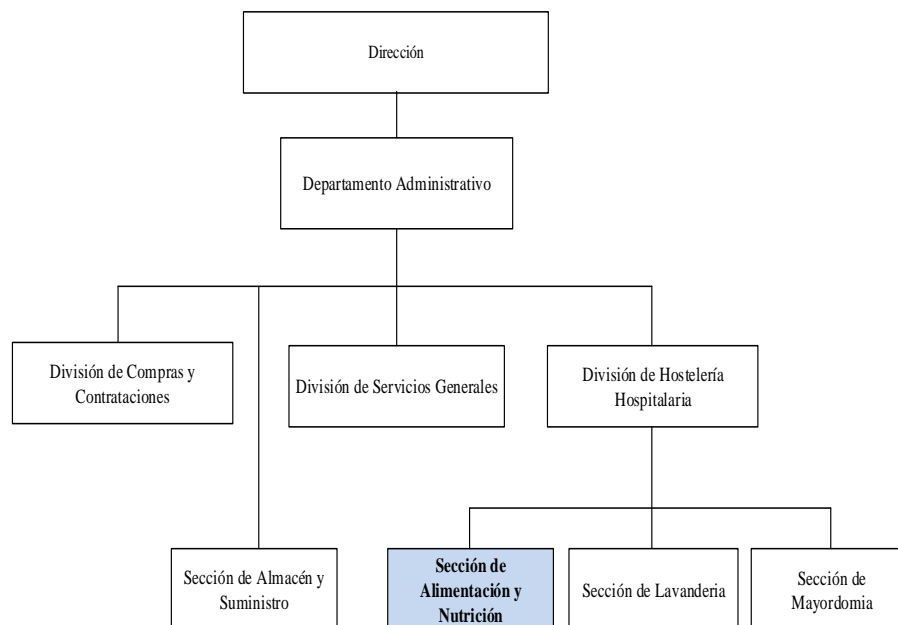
Dirección

Departamento Administrativo

División de Compras y Contrataciones

División de Servicios Generales

División de Hostelería Hospitalaria

Sección de Almacén y Suministro

Sección de Alimentación y Nutrición

Sección de Lavanderia

Sección de Mayordomia